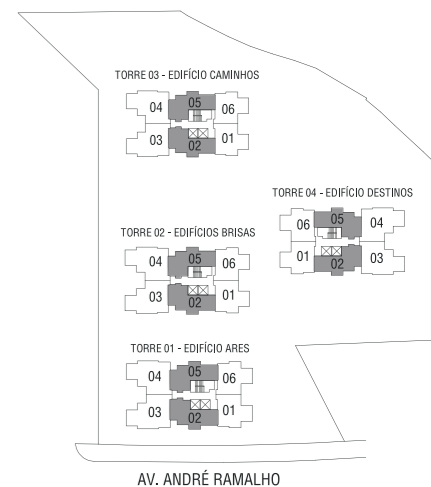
TORRE 03 - EDIFÍCIO CAMINHOS

04 05 06

03 02 01

TORRE 04 - EDIFÍCIO DESTINOS

06 05 04

01 02 03

TORRE 02 - EDIFÍCIOS BRISAS

04 05 06

03 02 01

TORRE 01 - EDIFÍCIO ARES

04 05 06

03 02 01

AV. ANDRÉ RAMALHO